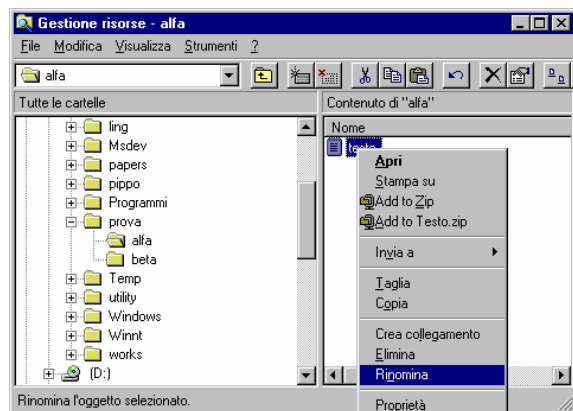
Gestione risorse - alfa

File Modifica Visualizza Strumenti ?

alfa

Tutte le cartelle

Contenuto di "alfa"

ling
Msdev
papers
pippo
Programmi
prova
alfa
beta
Temp
utility
Windows
Winnt
works
(D:)

Nome

testo

Apri
Stampa su
Add to Zip
Add to Testo.zip
Invia a
Taglia
Copia
Crea collegamento
Elimina
Rinomina
Proprietà

Rinomina l'oggetto selezionato.